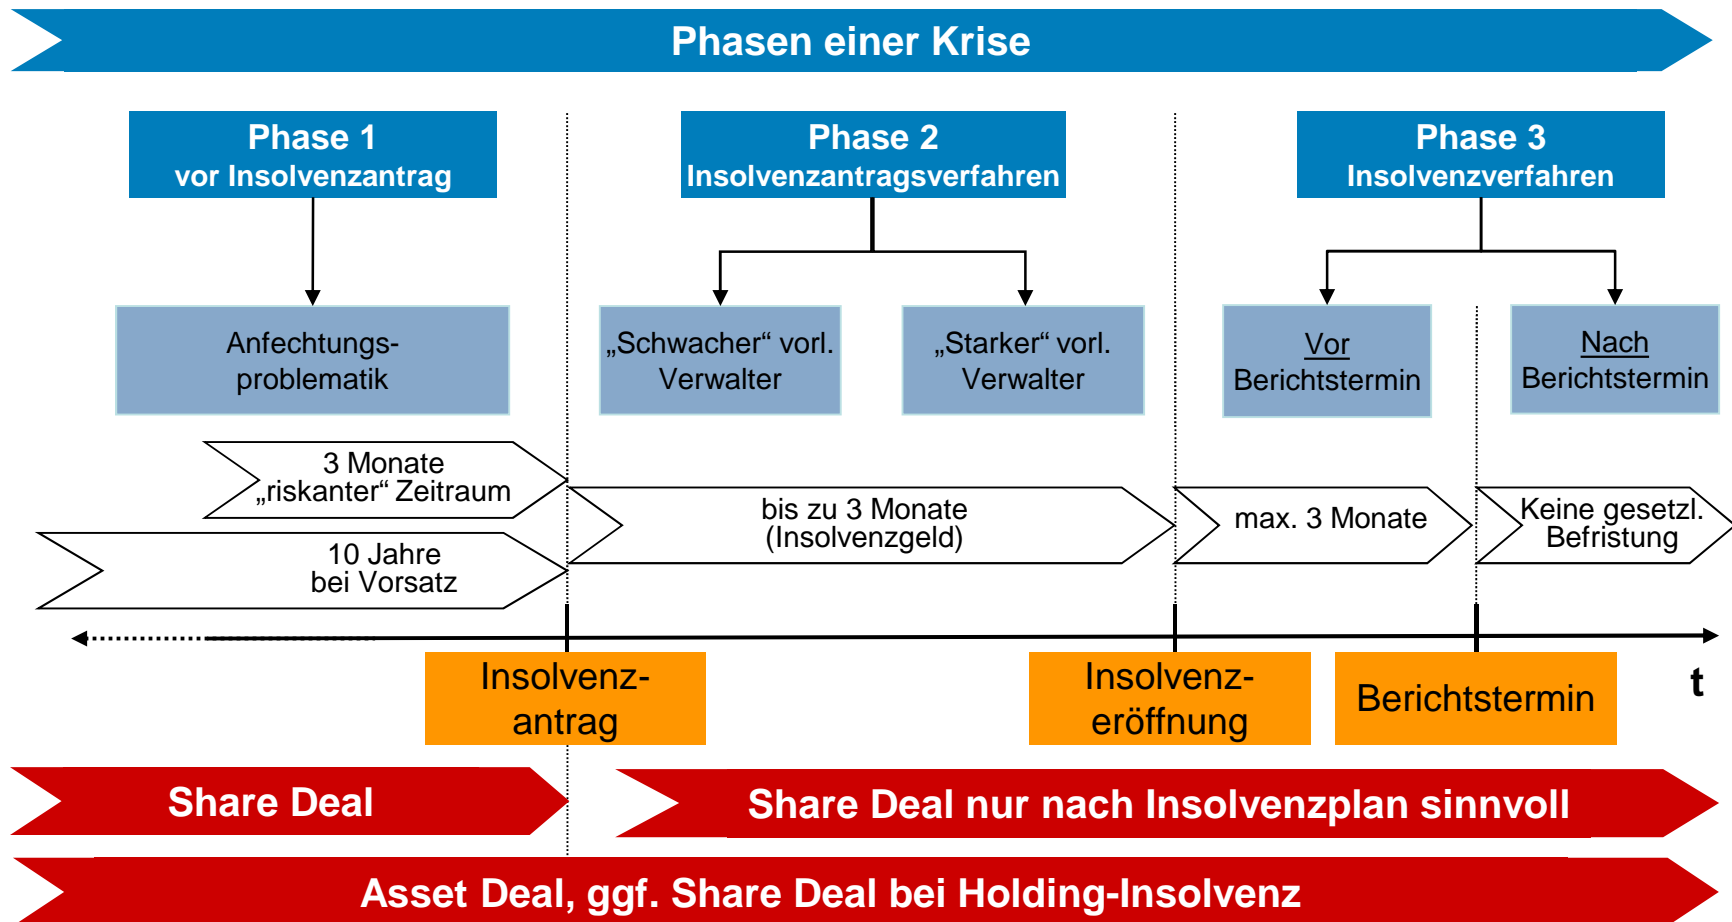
Phasen einer Krise

Phase 1
vor Insolvenzantrag

Phase 2
Insolvenzantragsverfahren

Phase 3
Insolvenzverfahren

Anfechtungsproblematik

„Schwacher“ vorl. Verwalter

„Starker“ vorl. Verwalter

Vor Berichtstermin

Nach Berichtstermin

3 Monate
„riskanter“ Zeitraum

10 Jahre
bei Vorsatz

bis zu 3 Monate
(Insolvenzgeld)

max. 3 Monate

Keine gesetzl. Befristung

Insolvenzantrag

Insolvenzeröffnung

Berichtstermin

t

Share Deal

Share Deal nur nach Insolvenzplan sinnvoll

Asset Deal, ggf. Share Deal bei Holding-Insolvenz